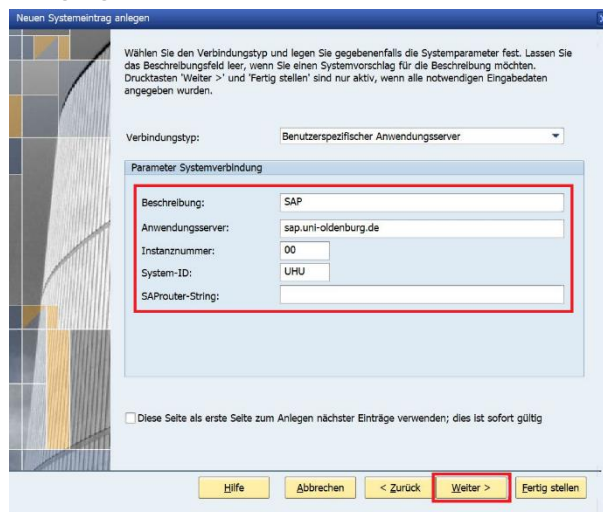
Neuen Systemeintrag anlegen

Wählen Sie den Verbindungstyp und legen Sie gegebenenfalls die Systemparameter fest. Lassen Sie das Beschreibungsfeld leer, wenn Sie einen Systemvorschlag für die Beschreibung möchten. Drucktasten 'Weiter >' und 'Fertig stellen' sind nur aktiv, wenn alle notwendigen Eingabedaten angegeben wurden.

Verbindungstyp: Benutzerspezifischer Anwendungsserver

Parameter Systemverbindung

Beschreibung: SAP
Anwendungsserver: sap.uni-oldenburg.de
Instanznummer: 00
System-ID: UHU
SAProuter-String:

Diese Seite als erste Seite zum Anlegen nächster Einträge verwenden; dies ist sofort gültig

Hilfe | Abbrechen | < Zurück | Weiter > | Fertig stellen